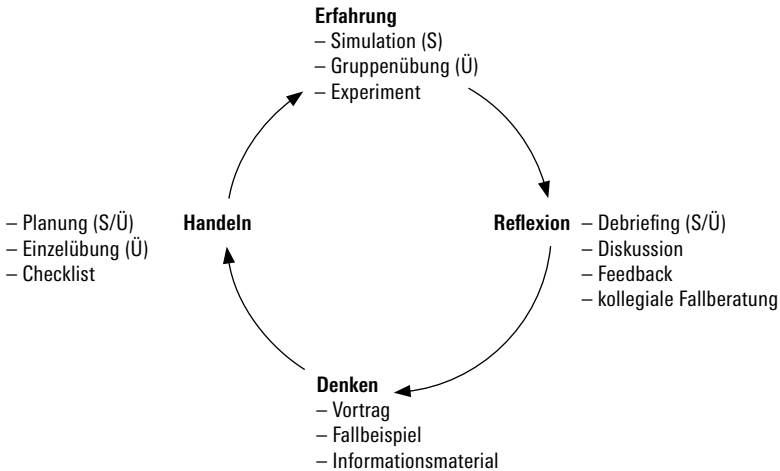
**Erfahrung**
– Simulation (S)
– Gruppenübung (Ü)
– Experiment

**Reflexion**
– Debriefing (S/Ü)
– Diskussion
– Feedback
– kollegiale Fallberatung

**Denken**
– Vortrag
– Fallbeispiel
– Informationsmaterial

**Handeln**
– Planung (S/Ü)
– Einzelübung (Ü)
– Checklist